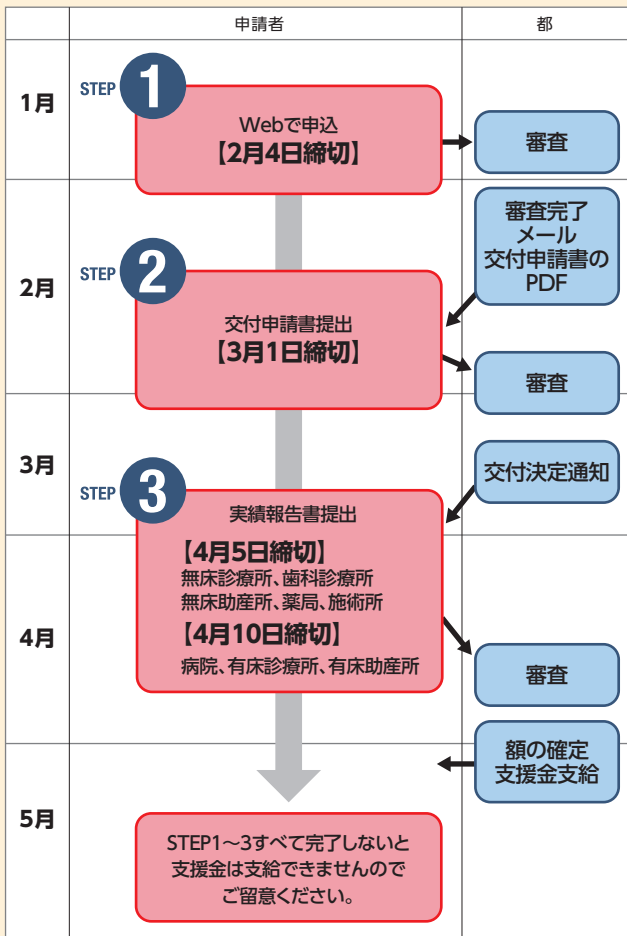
| | 申請者 | 都 |
|---|---|---|
| 1月 | STEP 1 Webで申込 【2月4日締切】 | 審査 |
| 2月 | STEP 2 交付申請書提出 【3月1日締切】 | 審査完了メール 交付申請書のPDF / 審査 |
| 3月 | STEP 3 実績報告書提出 | 交付決定通知 |
| 4月 | 【4月5日締切】 無床診療所、歯科診療所 無床助産所、薬局、施術所 【4月10日締切】 病院、有床診療所、有床助産所 | 審査 |
| 5月 | STEP1～3すべて完了しないと支援金は支給できませんのでご留意ください。 | 額の確定 支援金支給 |